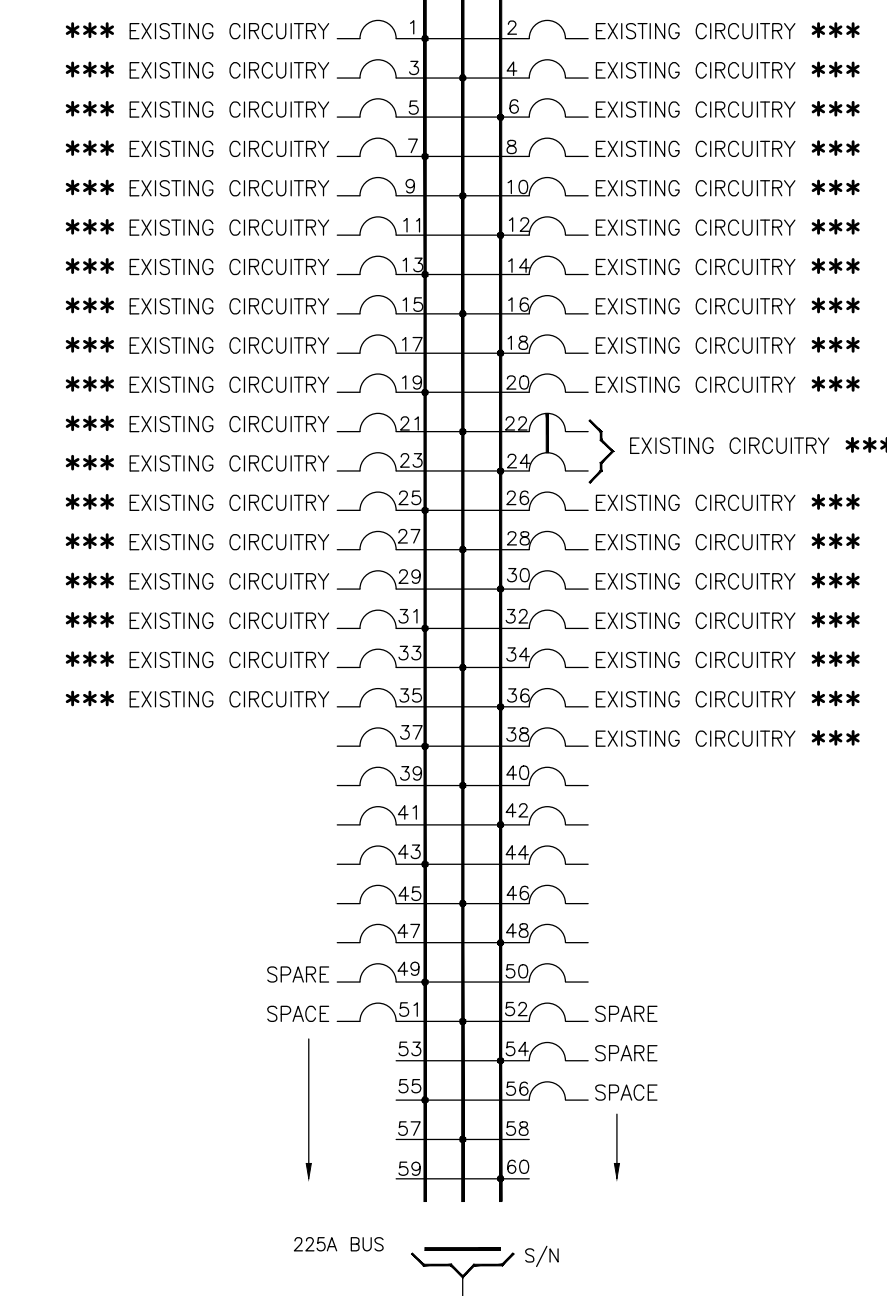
*** EXISTING CIRCUITRY 1
2 EXISTING CIRCUITRY ***
*** EXISTING CIRCUITRY 3
4 EXISTING CIRCUITRY ***
*** EXISTING CIRCUITRY 5
6 EXISTING CIRCUITRY ***
*** EXISTING CIRCUITRY 7
8 EXISTING CIRCUITRY ***
*** EXISTING CIRCUITRY 9
10 EXISTING CIRCUITRY ***
*** EXISTING CIRCUITRY 11
12 EXISTING CIRCUITRY ***
*** EXISTING CIRCUITRY 13
14 EXISTING CIRCUITRY ***
*** EXISTING CIRCUITRY 15
16 EXISTING CIRCUITRY ***
*** EXISTING CIRCUITRY 17
18 EXISTING CIRCUITRY ***
*** EXISTING CIRCUITRY 19
20 EXISTING CIRCUITRY ***
*** EXISTING CIRCUITRY 21
22
*** EXISTING CIRCUITRY 23
24
EXISTING CIRCUITRY ***
*** EXISTING CIRCUITRY 25
26 EXISTING CIRCUITRY ***
*** EXISTING CIRCUITRY 27
28 EXISTING CIRCUITRY ***
*** EXISTING CIRCUITRY 29
30 EXISTING CIRCUITRY ***
*** EXISTING CIRCUITRY 31
32 EXISTING CIRCUITRY ***
*** EXISTING CIRCUITRY 33
34 EXISTING CIRCUITRY ***
*** EXISTING CIRCUITRY 35
36 EXISTING CIRCUITRY ***
37
38 EXISTING CIRCUITRY ***
39
40
41
42
43
44
45
46
47
48
SPARE 49
50
SPACE 51
52 SPARE
53
54 SPARE
55
56 SPACE
57
58
59
60
225A BUS
S/N